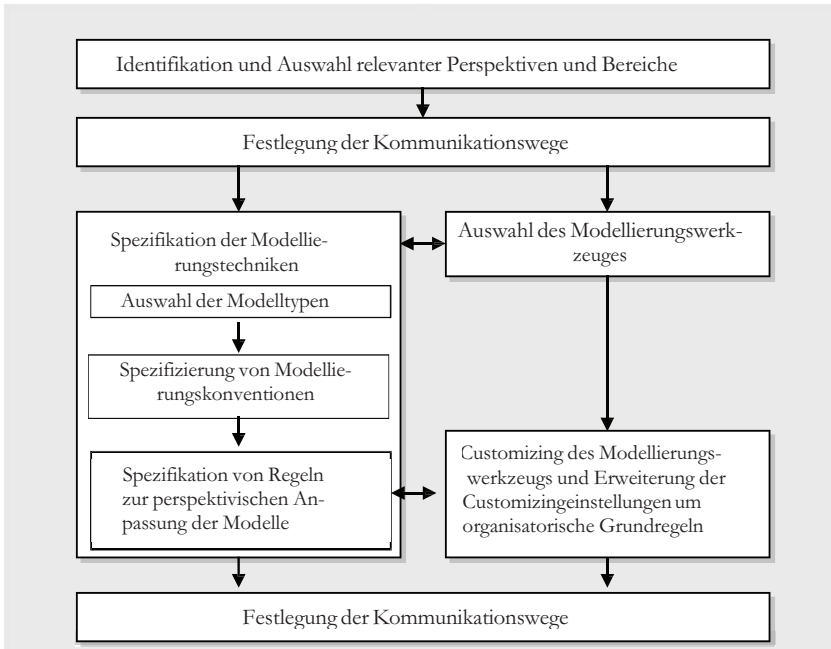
Identifikation und Auswahl relevanter Perspektiven und Bereiche

Festlegung der Kommunikationswege

Spezifikation der Modellierungstechniken

Auswahl der Modelltypen

Spezifizierung von Modellierungskonventionen

Spezifikation von Regeln zur perspektivischen Anpassung der Modelle

Auswahl des Modellierungswerkzeuges

Customizing des Modellierungswerkzeugs und Erweiterung der Customizingeinstellungen um organisatorische Grundregeln

Festlegung der Kommunikationswege